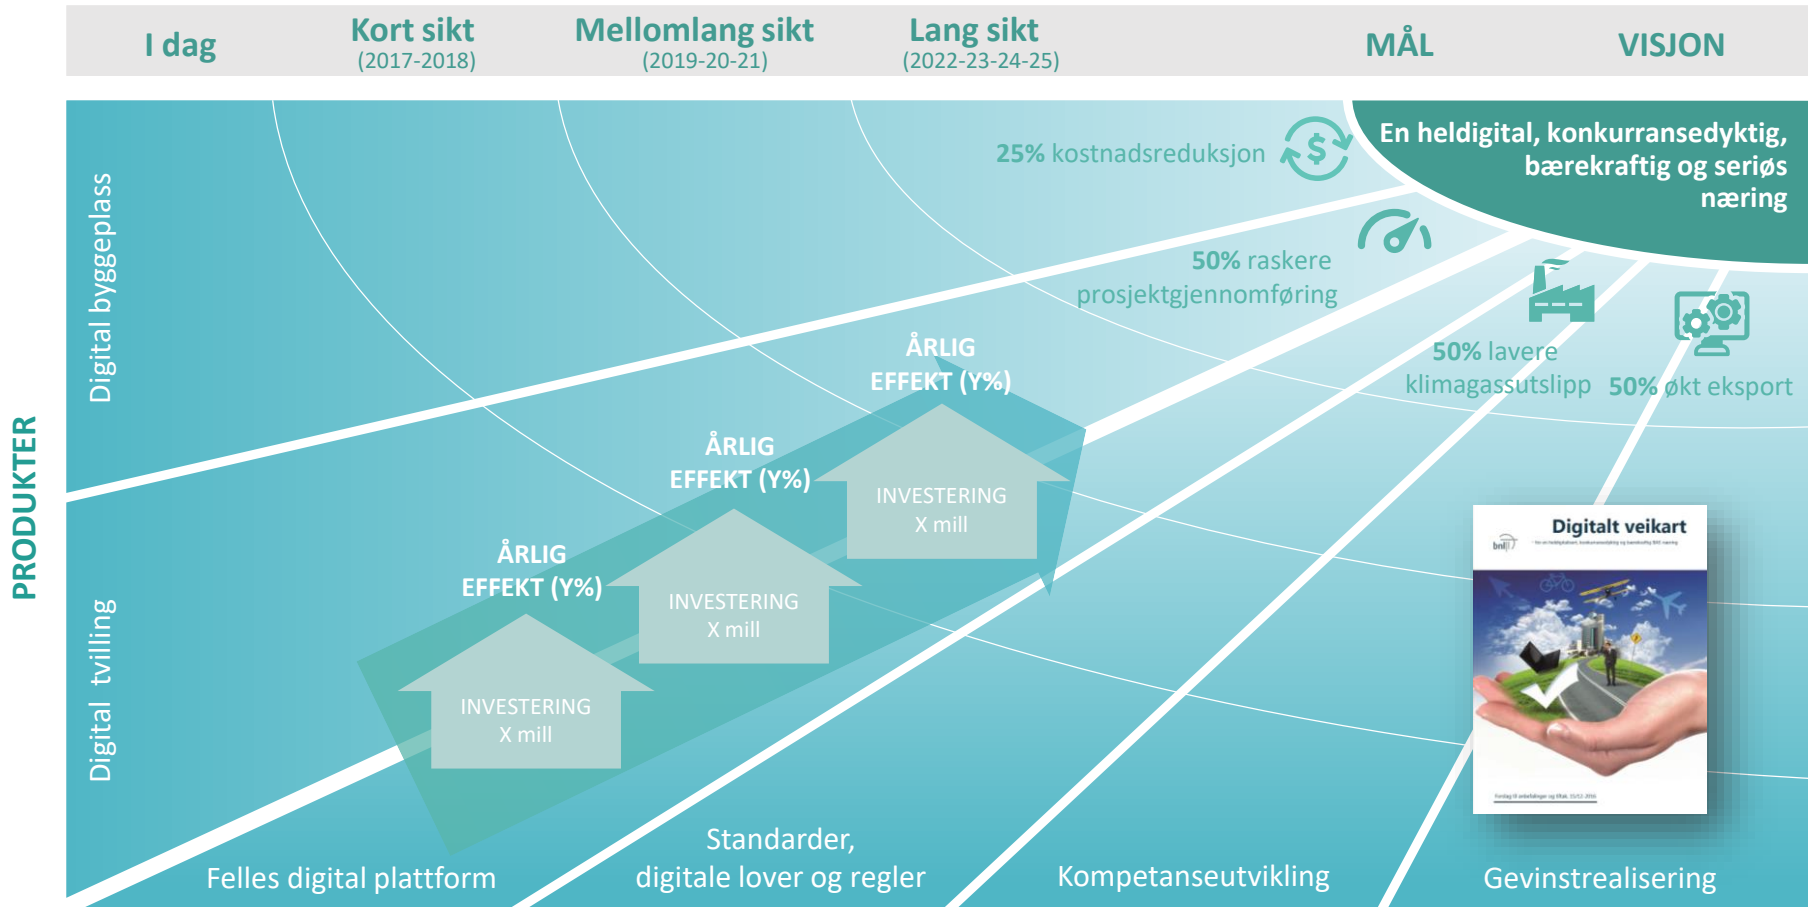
I dag

Kort sikt
(2017-2018)

Mellomlang sikt
(2019-20-21)

Lang sikt
(2022-23-24-25)

MÅL

VISJON

En heldigital, konkurransedyktig, bærekraftig og seriøs næring

25% kostnadsreduksjon

50% raskere prosjektgjennomføring

50% lavere klimagassutslipp

50% økt eksport

PRODUKTER

Digital byggeplass

Digital tvilling

ÅRLIG EFFEKT (Y%)

INVESTERING X mill

ÅRLIG EFFEKT (Y%)

INVESTERING X mill

ÅRLIG EFFEKT (Y%)

INVESTERING X mill

Digitalt veikart

Felles digital plattform

Standarder, digitale lover og regler

Kompetanseutvikling

Gevinstrealisering